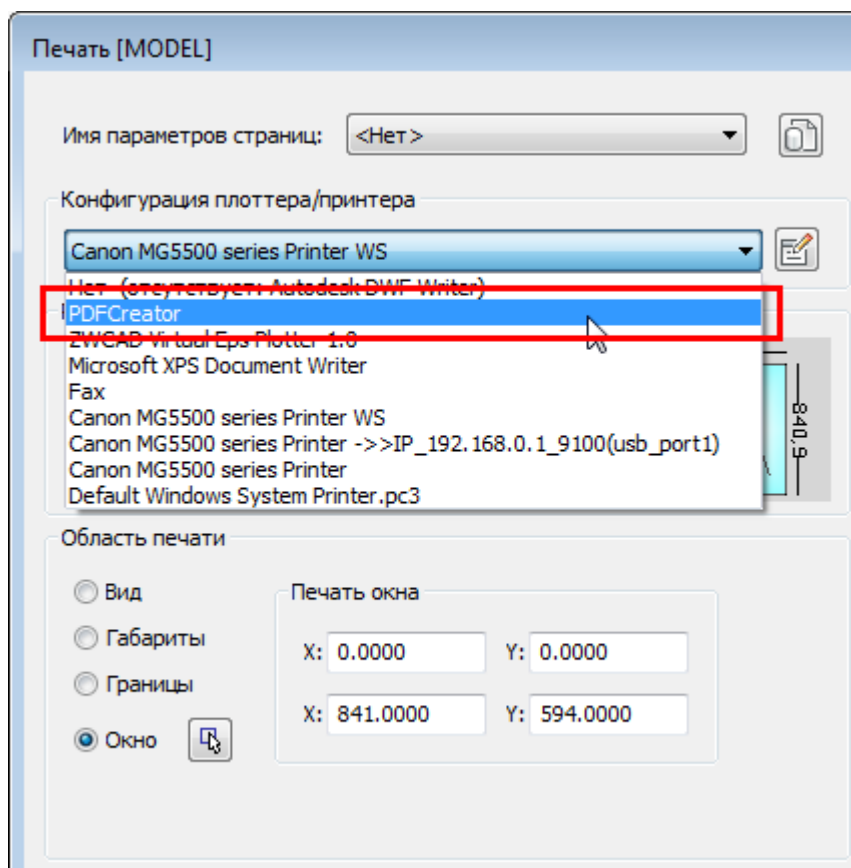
Печать [MODEL]

Имя параметров страниц: <Нет>

Конфигурация плоттера/принтера

Canon MG5500 series Printer WS

Нет (отсутствует: Autodesk DWF Writer)
PDFCreator
ZWCAD Virtual Eps Plotter 1.0
Microsoft XPS Document Writer
Fax
Canon MG5500 series Printer WS
Canon MG5500 series Printer ->>IP_192.168.0.1_9100(usb_port1)
Canon MG5500 series Printer
Default Windows System Printer.pc3

840.9

Область печати

Вид
Габариты
Границы
Окно

Печать окна

X: 0.0000 Y: 0.0000
X: 841.0000 Y: 594.0000